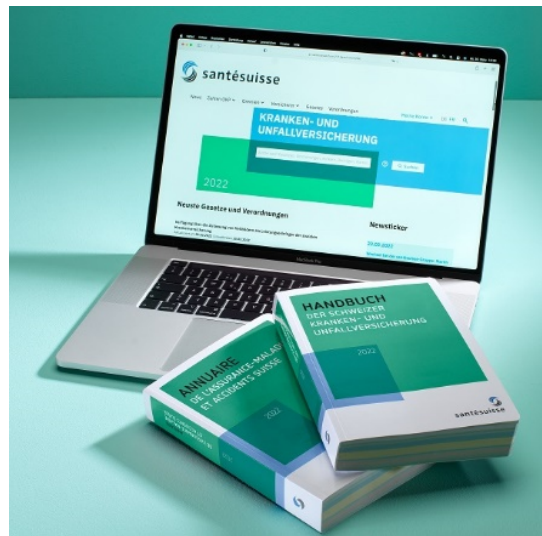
santésuisse

KRANKEN- UND UNFALLVERSICHERUNG

2022

Neuste Gesetze und Verordnungen

Newsticker

MacBook Pro

HANDBUCH DER SCHWEIZER KRANKEN- UND UNFALLVERSICHERUNG

2022

santésuisse

ANNUAIRE DE L'ASSURANCE-MALAD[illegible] ET ACCIDENTS SUISSE

2022